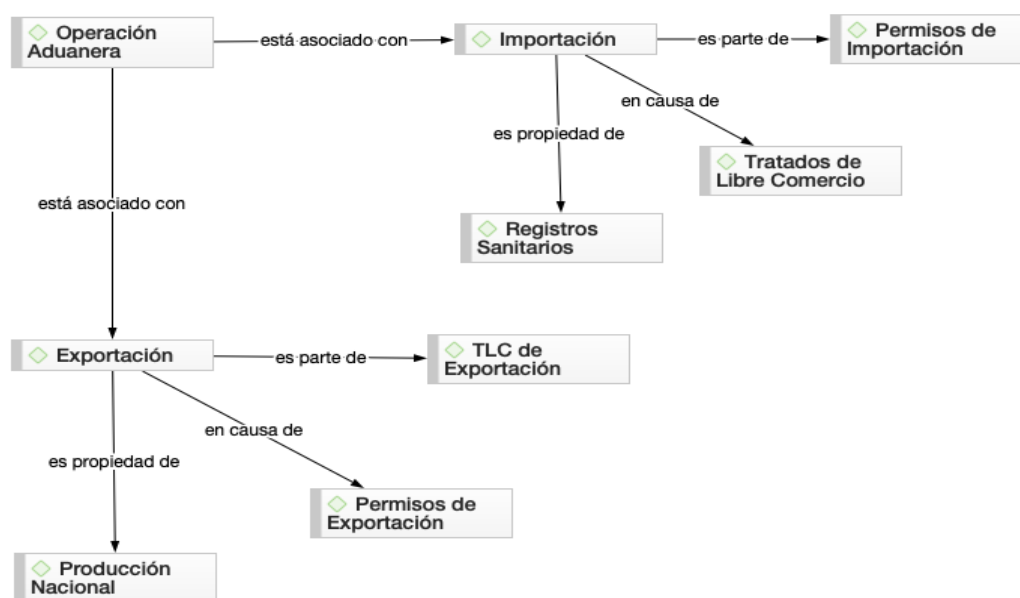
Operación Aduanera

está asociado con

Importación

es parte de

Permisos de Importación

en causa de

es propiedad de

Tratados de Libre Comercio

está asociado con

Registros Sanitarios

Exportación

es parte de

TLC de Exportación

en causa de

es propiedad de

Permisos de Exportación

Producción Nacional